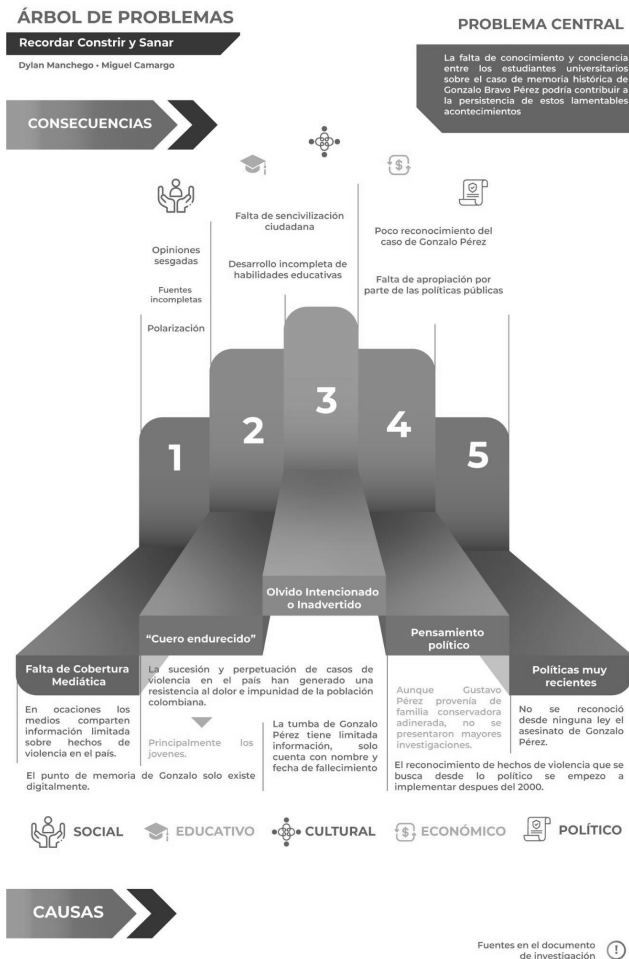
ÁRBOL DE PROBLEMAS

Recordar Constrir y Sanar

Dylan Manchego • Miguel Camargo

PROBLEMA CENTRAL

La falta de conocimiento y conciencia entre los estudiantes universitarios sobre el caso de memoria histórica de Gonzalo Bravo Pérez podría contribuir a la persistencia de estos lamentables acontecimientos

CONSECUENCIAS

Opiniones sesgadas

Fuentes incompletas

Polarización

Falta de sencivilización ciudadana

Desarrollo incompleta de habilidades educativas

Poco reconocimiento del caso de Gonzalo Pérez

Falta de apropiación por parte de las políticas públicas

1

2

3

4

5

Olvido Intencionado o Inadvertido

"Cuero endurecido"

Pensamiento político

Falta de Cobertura Mediática

Políticas muy recientes

En ocaciones los medios comparten información limitada sobre hechos de violencia en el país.

La sucesión y perpetuación de casos de violencia en el país han generado una resistencia al dolor e impunidad de la población colombiana.

Principalmente los jovenes.

La tumba de Gonzalo Pérez tiene limitada información, solo cuenta con nombre y fecha de fallecimiento

Aunque Gustavo Pérez provenía de familia conservadora adinerada, no se presentaron mayores investigaciones.

No se reconoció desde ninguna ley el asesinato de Gonzalo Pérez.

El punto de memoria de Gonzalo solo existe digitalmente.

El reconocimiento de hechos de violencia que se busca desde lo político se empezo a implementar despues del 2000.

SOCIAL

EDUCATIVO

CULTURAL

ECONÓMICO

POLÍTICO

CAUSAS

Fuentes en el documento de investigación